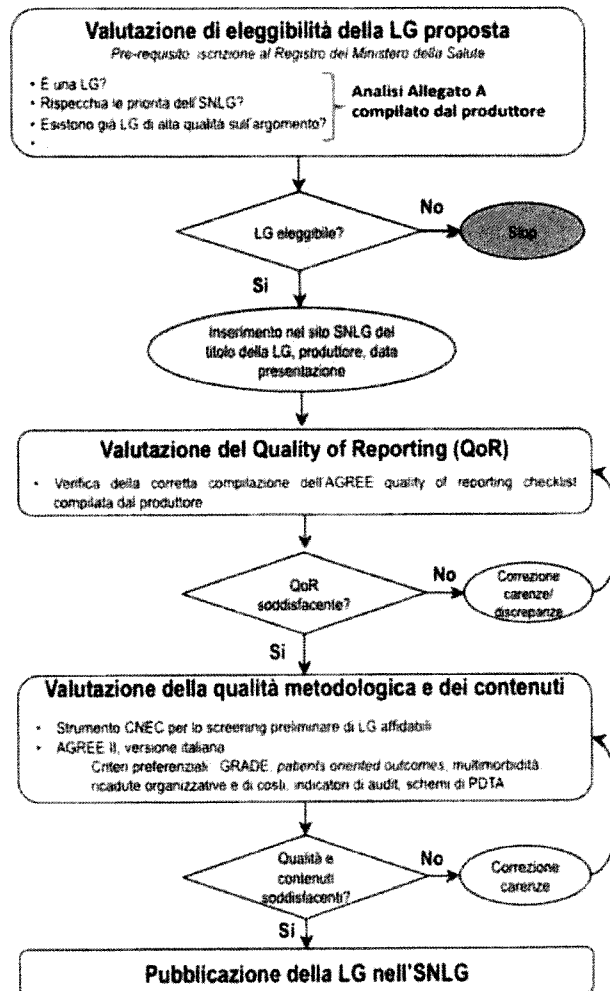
Valutazione di eleggibilità della LG proposta

Pre-requisito: iscrizione al Registro del Ministero della Salute

- È una LG?
- Rispecchia le priorità dell'SNLG?
- Esistono già LG di alta qualità sull'argomento?
-

Analisi Allegato A compilato dal produttore

LG eleggibile?

No

Stop

Si

Inserimento nel sito SNLG del titolo della LG, produttore, data presentazione

Valutazione del Quality of Reporting (QoR)

- Verifica della corretta compilazione dell'AGREE quality of reporting checklist compilata dal produttore

QoR soddisfacente?

No

Correzione carenze/ discrepanze

Si

Valutazione della qualità metodologica e dei contenuti

- Strumento CNEC per lo screening preliminare di LG affidabili
- AGREE II, versione italiana
Criteri preferenziali: GRADE, patients oriented outcomes, multimorbidità ricadute organizzative e di costi, indicatori di audit, schemi di PDTA

Qualità e contenuti soddisfacenti?

No

Correzione carenze

Si

Pubblicazione della LG nell'SNLG